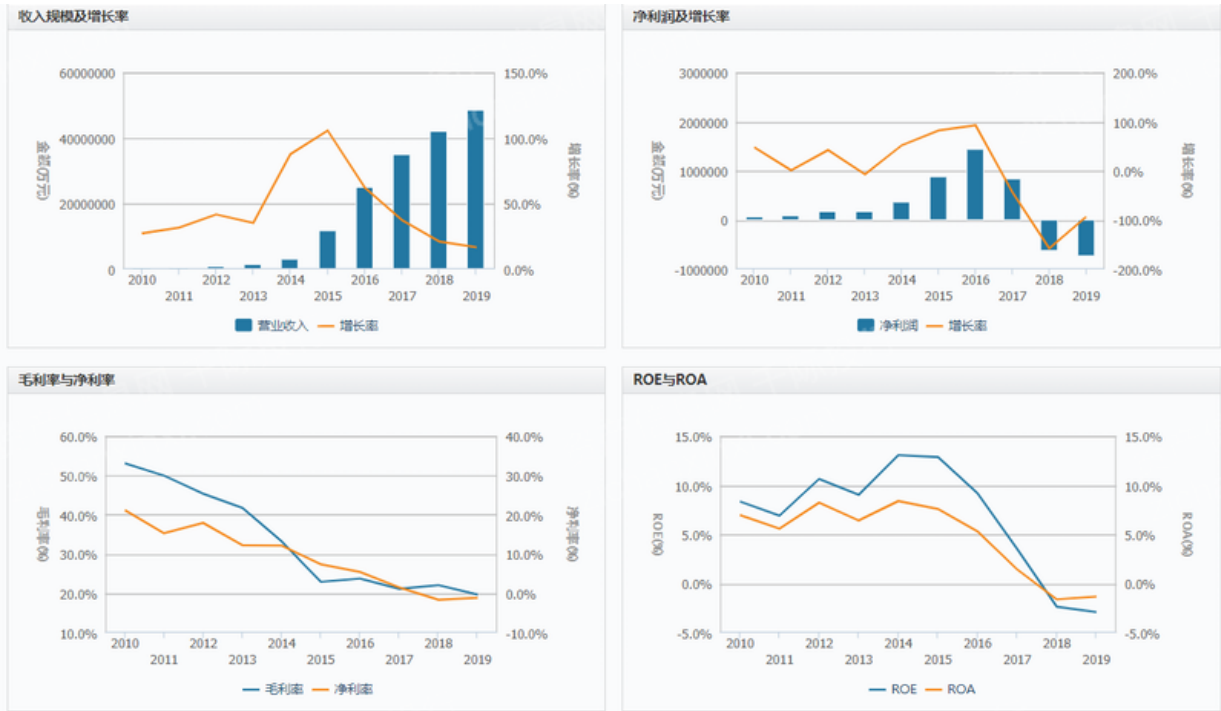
收入规模及增长率

60000000
40000000
20000000
0
金额(万元)
150.0%
100.0%
50.0%
0.0%
增长率(%)
2010 2011 2012 2013 2014 2015 2016 2017 2018 2019
营业收入 增长率

净利润及增长率

3000000
2000000
1000000
0
-1000000
金额(万元)
200.0%
100.0%
0.0%
-100.0%
-200.0%
增长率(%)
2010 2011 2012 2013 2014 2015 2016 2017 2018 2019
净利润 增长率

毛利率与净利率

60.0%
50.0%
40.0%
30.0%
20.0%
10.0%
毛利率(%)
40.0%
30.0%
20.0%
10.0%
0.0%
-10.0%
净利率(%)
2010 2011 2012 2013 2014 2015 2016 2017 2018 2019
毛利率 净利率

ROE与ROA

15.0%
10.0%
5.0%
0.0%
-5.0%
ROE(%)
15.0%
10.0%
5.0%
0.0%
-5.0%
ROA(%)
2010 2011 2012 2013 2014 2015 2016 2017 2018 2019
ROE ROA